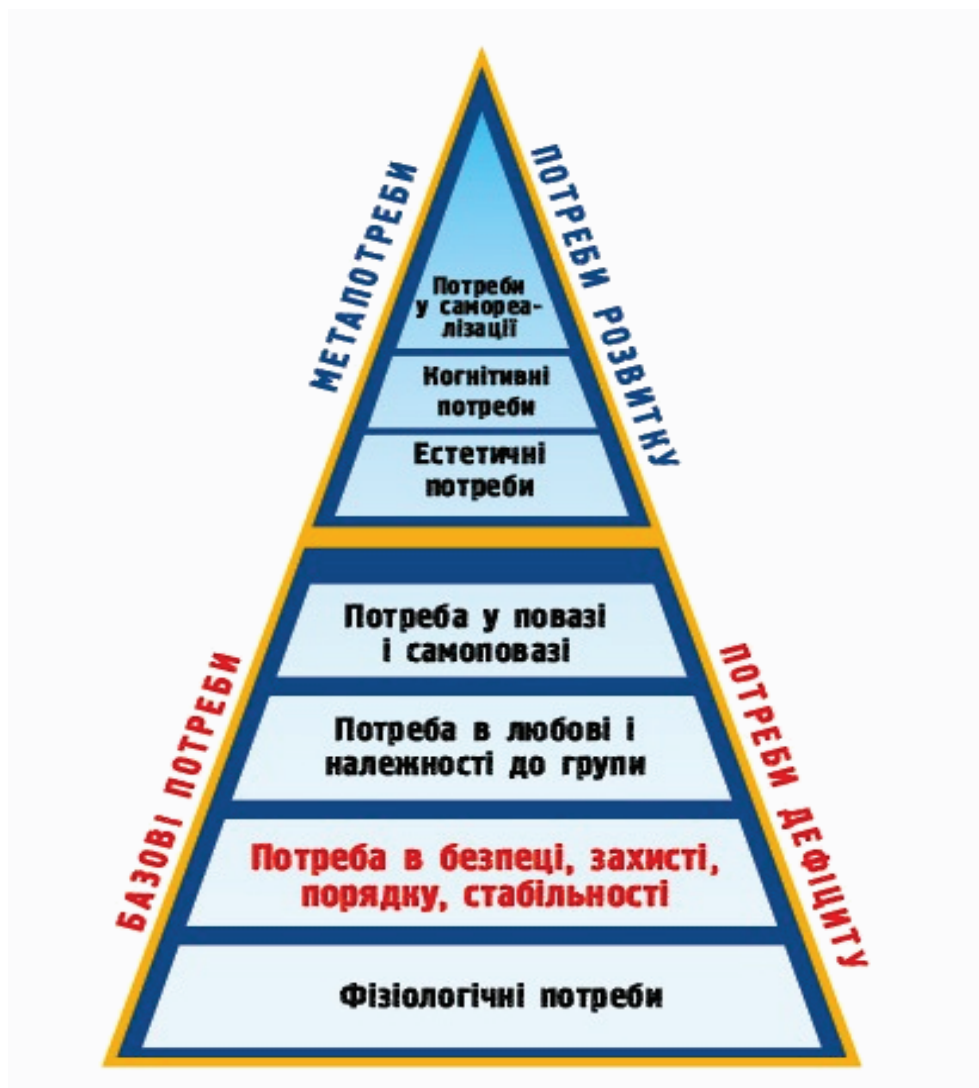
МЕТАПОТРЕБИ

ПОТРЕБИ РОЗВИТКУ

Потреби у самореалізації

Когнітивні потреби

Естетичні потреби

БАЗОВІ ПОТРЕБИ

ПОТРЕБИ ДЕФІЦИТУ

Потреба у повазі і самоповазі

Потреба в любові і належності до групи

Потреба в безпеці, захисті, порядку, стабільності

Фізіологічні потреби